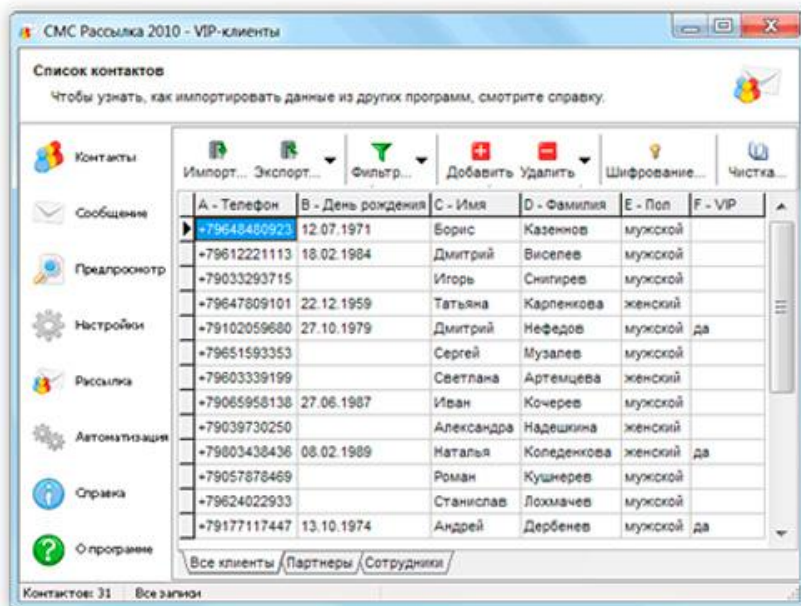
СМС Рассылка 2010 - VIP-клиенты

Список контактов

Чтобы узнать, как импортировать данные из других программ, смотрите справку.

Контакты

Сообщение

Предпросмотр

Настройки

Рассылка

Автоматизация

Справка

О программе

Импорт... Экспорт... Фильтр... Добавить Удалить Шифрование... Чистка...

| A - Телефон | B - День рождения | C - Имя | D - Фамилия | E - Пол | F - VIP |
|---|---|---|---|---|---|
| +79648480923 | 12.07.1971 | Борис | Казеннов | мужской | |
| +79612221113 | 18.02.1984 | Дмитрий | Виселев | мужской | |
| +79033293715 | | Игорь | Снигирев | мужской | |
| +79647809101 | 22.12.1959 | Татьяна | Карпенкова | женский | |
| +79102059680 | 27.10.1979 | Дмитрий | Нефедов | мужской | да |
| +79651593353 | | Сергей | Музалев | мужской | |
| +79603339199 | | Светлана | Артемцева | женский | |
| +79065958138 | 27.06.1987 | Иван | Кочерев | мужской | |
| +79039730250 | | Александра | Надешкина | женский | |
| +79803438436 | 08.02.1989 | Наталья | Коледенкова | женский | да |
| +79057878469 | | Роман | Кушнерев | мужской | |
| +79624022933 | | Станислав | Лохмачев | мужской | |
| +79177117447 | 13.10.1974 | Андрей | Дербенев | мужской | да |

Все клиенты Партнеры Сотрудники

Контактов: 31 Все записи